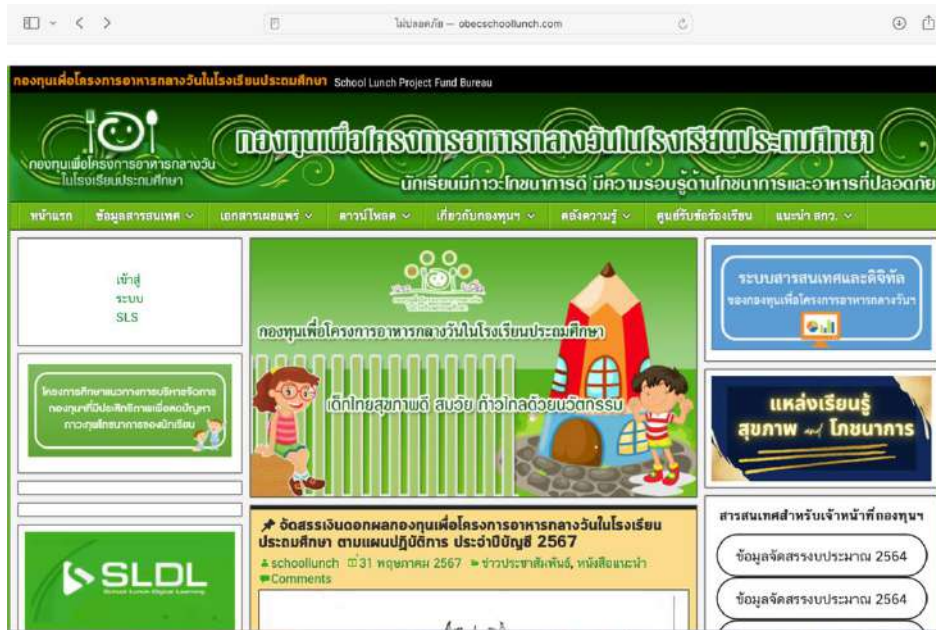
ไม่ปลอดภัย — obecschoollunch.com

กองทุนเพื่อโครงการอาหารกลางวันในโรงเรียนประถมศึกษา School Lunch Project Fund Bureau

กองทุนเพื่อโครงการอาหารกลางวันในโรงเรียนประถมศึกษา

กองทุนเพื่อโครงการอาหารกลางวันในโรงเรียนประถมศึกษา

นักเรียนมีภาวะโภชนาการดี มีความรอบรู้ด้านโภชนาการและอาหารที่ปลอดภัย

หน้าแรก | ข้อมูลสารสนเทศ ∨ | เอกสารเผยแพร่ ∨ | ดาวน์โหลด ∨ | เกี่ยวกับกองทุนฯ ∨ | คลังความรู้ ∨ | ศูนย์รับข้อร้องเรียน | แนะนำ สกว. ∨

เข้าสู่ ระบบ SLS

โครงการศึกษาแนวทางการบริหารจัดการกองทุนฯที่มีประสิทธิภาพเพื่อลดปัญหาภาวะทุพโภชนาการของนักเรียน

กองทุนเพื่อโครงการอาหารกลางวันในโรงเรียนประถมศึกษา

เด็กไทยสุขภาพดี สมวัย ก้าวไกลด้วยนวัตกรรม

ระบบสารสนเทศและดิจิทัล ของกองทุนเพื่อโครงการอาหารกลางวันฯ

แหล่งเรียนรู้ สุขภาพ and โภชนาการ

จัดสรรเงินดอกผลกองทุนเพื่อโครงการอาหารกลางวันในโรงเรียนประถมศึกษา ตามแผนปฏิบัติการ ประจำปีบัญชี 2567

schoollunch 31 พฤษภาคม 2567 ข่าวประชาสัมพันธ์, หนังสือแนะนำ Comments

SLDL
School Lunch Digital Learning

สารสนเทศสำหรับเจ้าหน้าที่กองทุนฯ

ข้อมูลจัดสรรงบประมาณ 2564

ข้อมูลจัดสรรงบประมาณ 2564